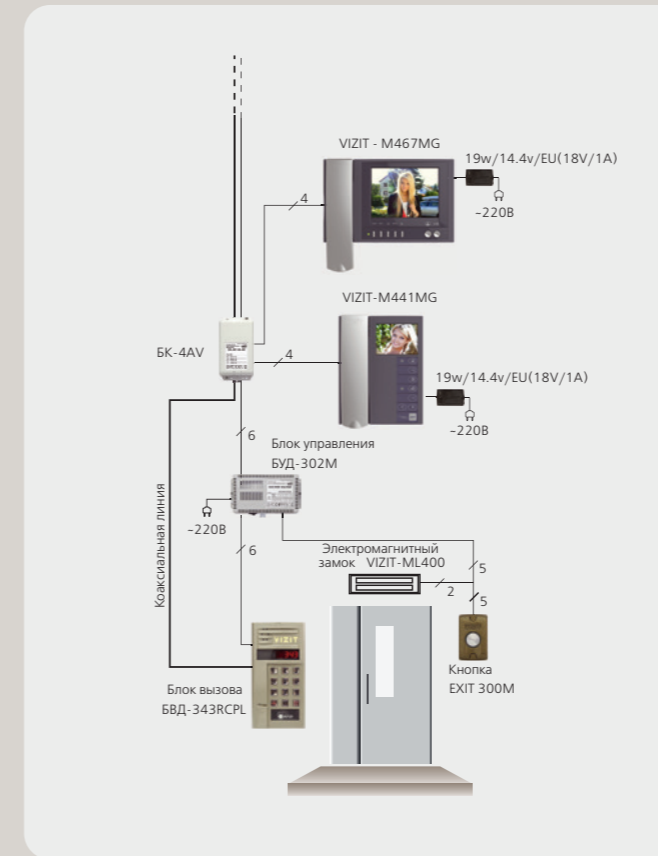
VIZIT - M467MG

19w/14.4v/EU(18V/1A)

~220В

4

VIZIT-M441MG

БК-4AV

4

19w/14.4v/EU(18V/1A)

~220В

6

Блок управления
БУД-302М

~220В

Коаксиальная линия

6

Электромагнитный
замок VIZIT-ML400

5

2

5

Кнопка
EXIT 300M

Блок вызова
БВД-343RCPL

VIZIT